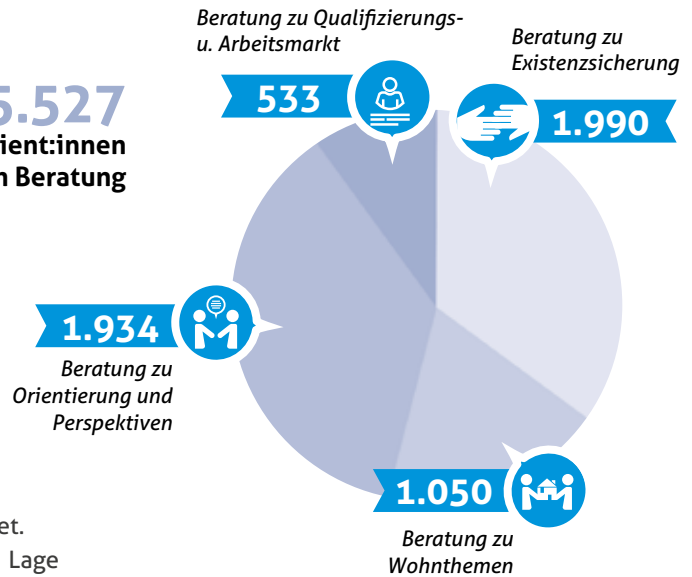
5.527
ient:innen
n Beratung

Beratung zu Qualifizierungs- u. Arbeitsmarkt

533

Beratung zu Existenzsicherung

1.990

1.934

Beratung zu Orientierung und Perspektiven

1.050

Beratung zu Wohnthemen

et.
Lage